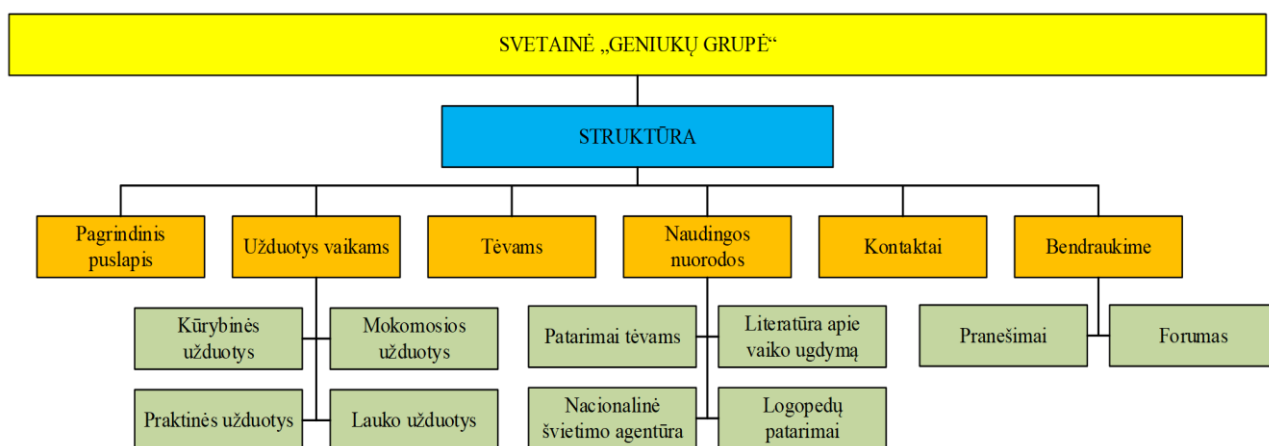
SVETAINĖ „GENIUKŲ GRUPĖ“

STRUKTŪRA

Pagrindinis puslapis

Užduotys vaikams

Tėvams

Naudingos nuorodos

Kontaktai

Bendraukime

Kūrybinės užduotys

Mokomosios užduotys

Praktinės užduotys

Lauko užduotys

Patarimai tėvams

Literatūra apie vaiko ugdymą

Nacionalinė švietimo agentūra

Logopedų patarimai

Pranešimai

Forumas